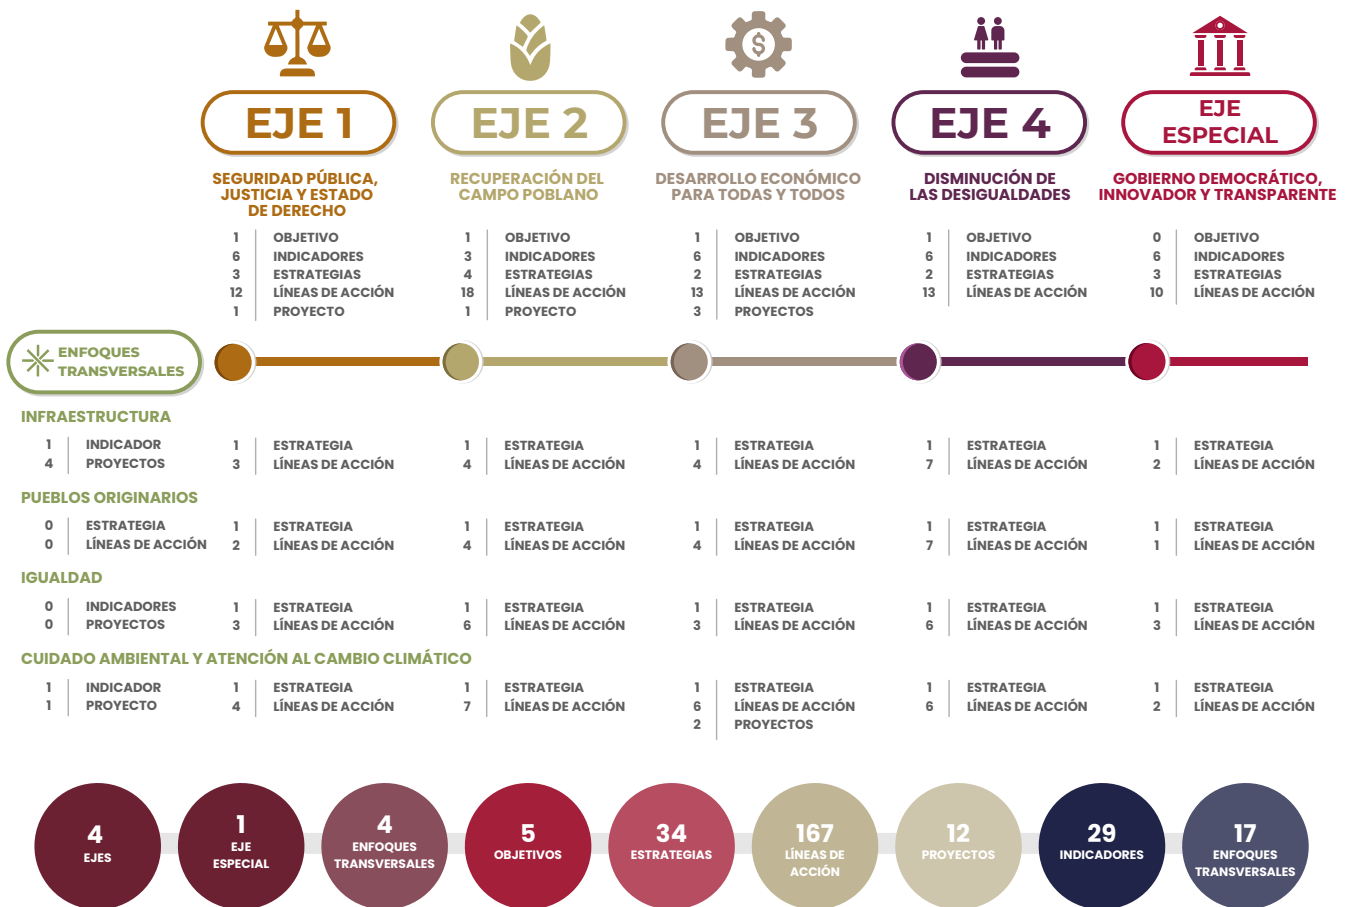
EJE 1
SEGURIDAD PÚBLICA, JUSTICIA Y ESTADO DE DERECHO
1 OBJETIVO
6 INDICADORES
3 ESTRATEGIAS
12 LÍNEAS DE ACCIÓN
1 PROYECTO

EJE 2
RECUPERACIÓN DEL CAMPO POBLANO
1 OBJETIVO
3 INDICADORES
4 ESTRATEGIAS
18 LÍNEAS DE ACCIÓN
1 PROYECTO

EJE 3
DESARROLLO ECONÓMICO PARA TODAS Y TODOS
1 OBJETIVO
6 INDICADORES
2 ESTRATEGIAS
13 LÍNEAS DE ACCIÓN
3 PROYECTOS

EJE 4
DISMINUCIÓN DE LAS DESIGUALDADES
1 OBJETIVO
6 INDICADORES
2 ESTRATEGIAS
13 LÍNEAS DE ACCIÓN

EJE ESPECIAL
GOBIERNO DEMOCRÁTICO, INNOVADOR Y TRANSPARENTE
0 OBJETIVO
6 INDICADORES
3 ESTRATEGIAS
10 LÍNEAS DE ACCIÓN

ENFOQUES TRANSVERSALES

INFRAESTRUCTURA
1 INDICADOR
4 PROYECTOS
1 ESTRATEGIA
3 LÍNEAS DE ACCIÓN
1 ESTRATEGIA
4 LÍNEAS DE ACCIÓN
1 ESTRATEGIA
4 LÍNEAS DE ACCIÓN
1 ESTRATEGIA
7 LÍNEAS DE ACCIÓN
1 ESTRATEGIA
2 LÍNEAS DE ACCIÓN

PUEBLOS ORIGINARIOS
0 ESTRATEGIA
0 LÍNEAS DE ACCIÓN
1 ESTRATEGIA
2 LÍNEAS DE ACCIÓN
1 ESTRATEGIA
4 LÍNEAS DE ACCIÓN
1 ESTRATEGIA
4 LÍNEAS DE ACCIÓN
1 ESTRATEGIA
7 LÍNEAS DE ACCIÓN
1 ESTRATEGIA
1 LÍNEAS DE ACCIÓN

IGUALDAD
0 INDICADORES
0 PROYECTOS
1 ESTRATEGIA
3 LÍNEAS DE ACCIÓN
1 ESTRATEGIA
6 LÍNEAS DE ACCIÓN
1 ESTRATEGIA
3 LÍNEAS DE ACCIÓN
1 ESTRATEGIA
6 LÍNEAS DE ACCIÓN
1 ESTRATEGIA
3 LÍNEAS DE ACCIÓN

CUIDADO AMBIENTAL Y ATENCIÓN AL CAMBIO CLIMÁTICO
1 INDICADOR
1 PROYECTO
1 ESTRATEGIA
4 LÍNEAS DE ACCIÓN
1 ESTRATEGIA
7 LÍNEAS DE ACCIÓN
1 ESTRATEGIA
6 LÍNEAS DE ACCIÓN
2 PROYECTOS
1 ESTRATEGIA
6 LÍNEAS DE ACCIÓN
1 ESTRATEGIA
2 LÍNEAS DE ACCIÓN

4 EJES
1 EJE ESPECIAL
4 ENFOQUES TRANSVERSALES
5 OBJETIVOS
34 ESTRATEGIAS
167 LÍNEAS DE ACCIÓN
12 PROYECTOS
29 INDICADORES
17 ENFOQUES TRANSVERSALES